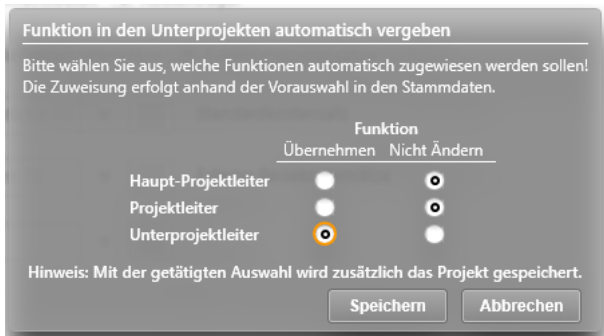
Funktion in den Unterprojekten automatisch vergeben

Bitte wählen Sie aus, welche Funktionen automatisch zugewiesen werden sollen! Die Zuweisung erfolgt anhand der Vorauswahl in den Stammdaten.

| | Funktion | |
|---|---|---|
| | Übernehmen | Nicht Ändern |
| Haupt-Projektleiter | | |
| Projektleiter | | |
| Unterprojektleiter | | |

Hinweis: Mit der getätigten Auswahl wird zusätzlich das Projekt gespeichert.

Speichern Abbrechen